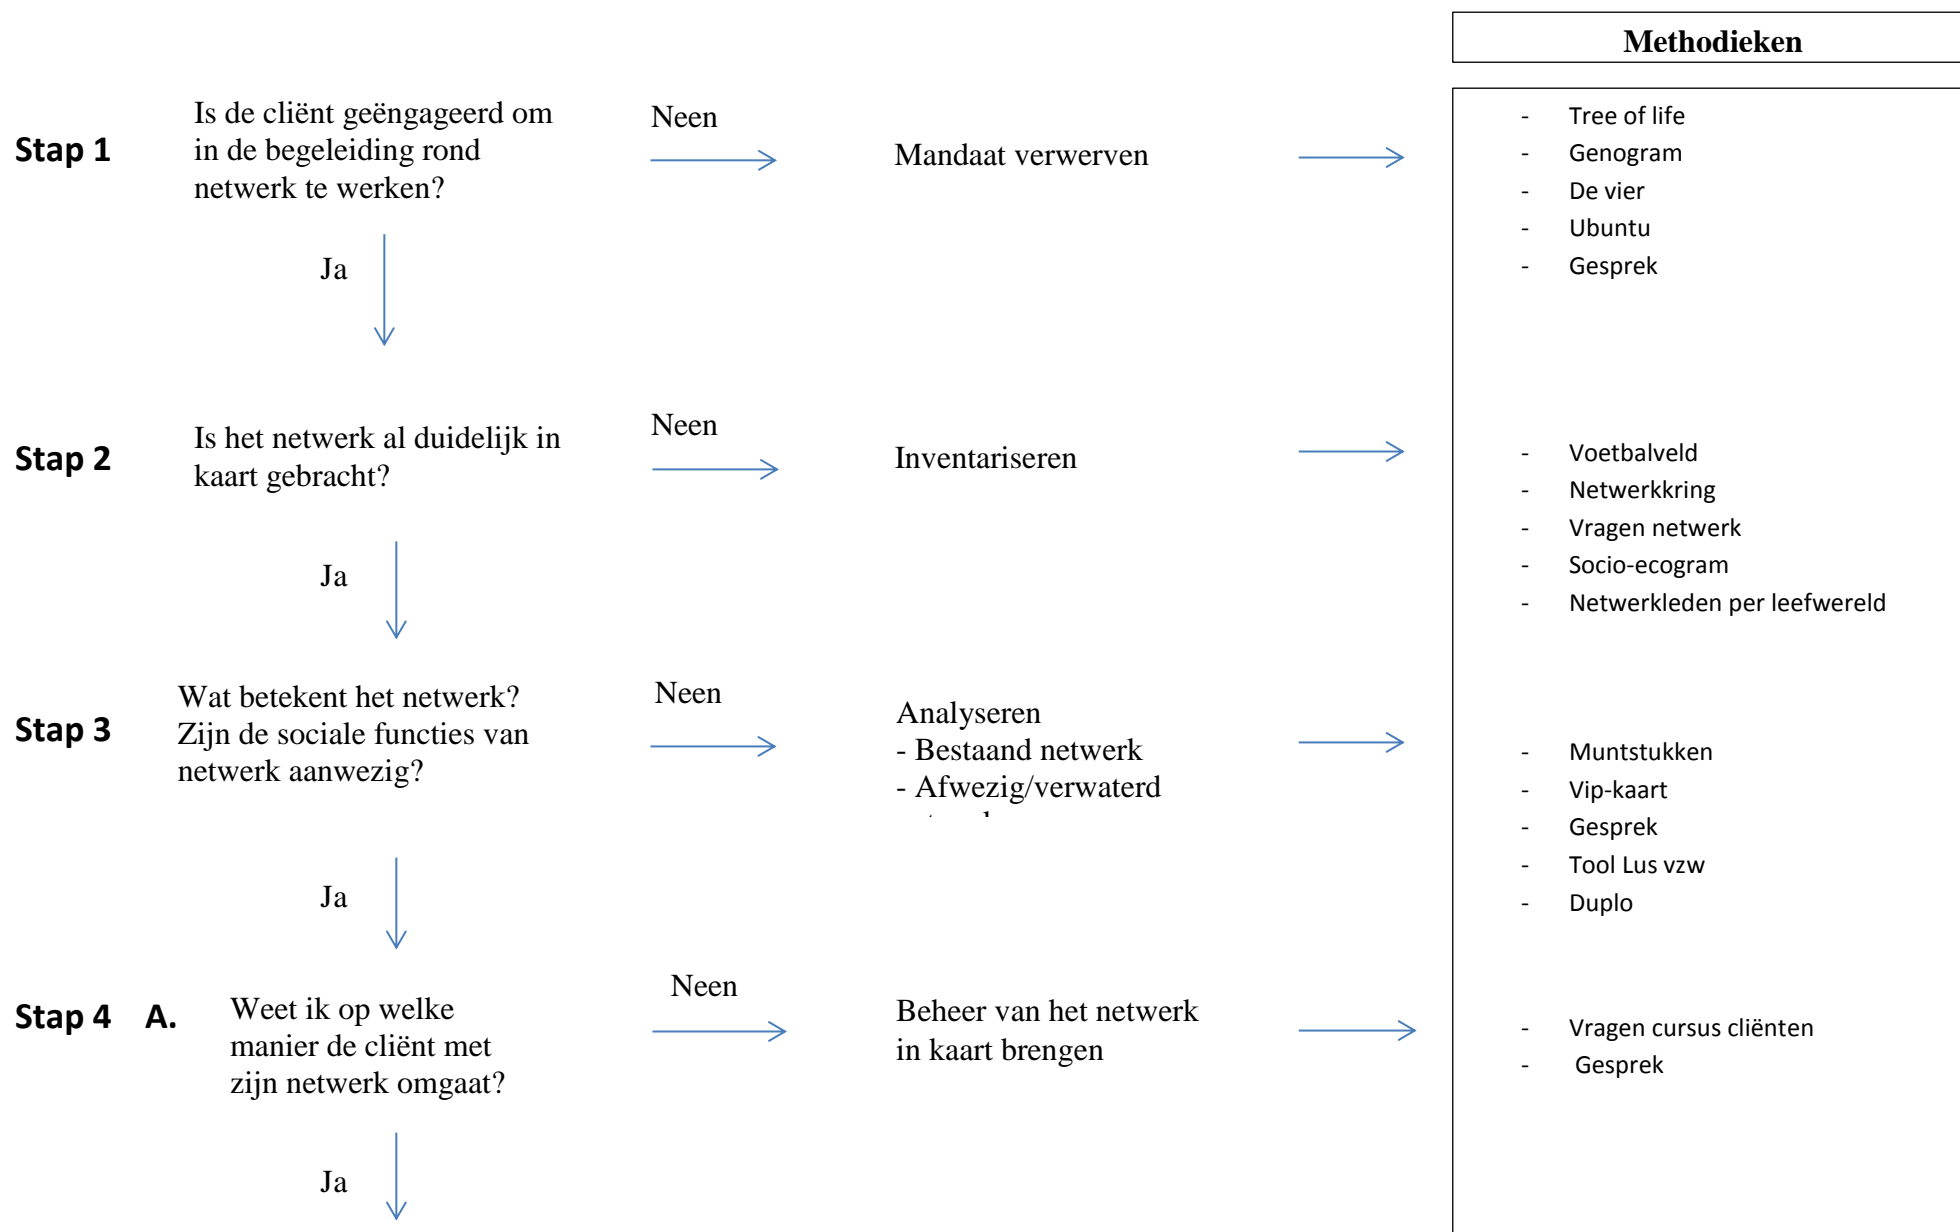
Methodieken

Stap 1 Is de cliënt geëngageerd om in de begeleiding rond netwerk te werken?

Neen

Mandaat verwerven

- Tree of life
- Genogram
- De vier
- Ubuntu
- Gesprek

Ja

Stap 2 Is het netwerk al duidelijk in kaart gebracht?

Neen

Inventariseren

- Voetbalveld
- Netwerkkring
- Vragen netwerk
- Socio-ecogram
- Netwerkleden per leefwereld

Ja

Stap 3 Wat betekent het netwerk? Zijn de sociale functies van netwerk aanwezig?

Neen

Analyseren
- Bestaand netwerk
- Afwezig/verwaterd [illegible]

- Muntstukken
- Vip-kaart
- Gesprek
- Tool Lus vzw
- Duplo

Ja

Stap 4 A. Weet ik op welke manier de cliënt met zijn netwerk omgaat?

Neen

Beheer van het netwerk in kaart brengen

- Vragen cursus cliënten
- Gesprek

Ja